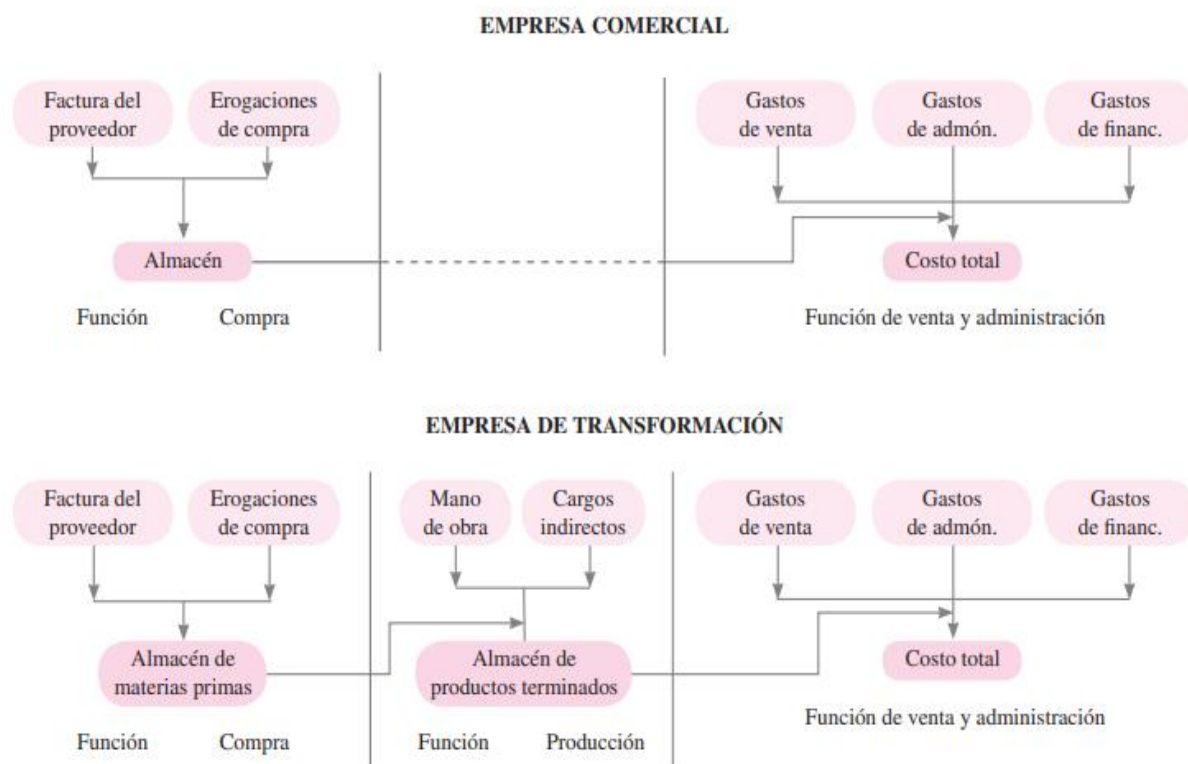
EMPRESA COMERCIAL

Factura del proveedor

Erogaciones de compra

Almacén

Función Compra

Gastos de venta

Gastos de admón.

Gastos de financ.

Costo total

Función de venta y administración

EMPRESA DE TRANSFORMACIÓN

Factura del proveedor

Erogaciones de compra

Almacén de materias primas

Función Compra

Mano de obra

Cargos indirectos

Almacén de productos terminados

Función Producción

Gastos de venta

Gastos de admón.

Gastos de financ.

Costo total

Función de venta y administración